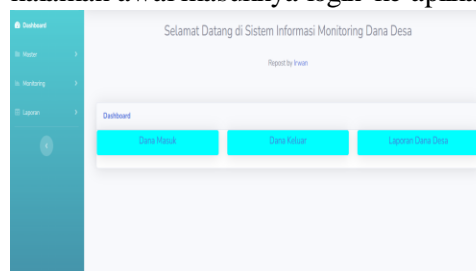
halaman awal..., login ke aplikasi

Dashboard

Master

Monitoring

Laporan

Selamat Datang di Sistem Informasi Monitoring Dana Desa

Repost by Irwan

Dashboard

Dana Masuk

Dana Keluar

Laporan Dana Desa